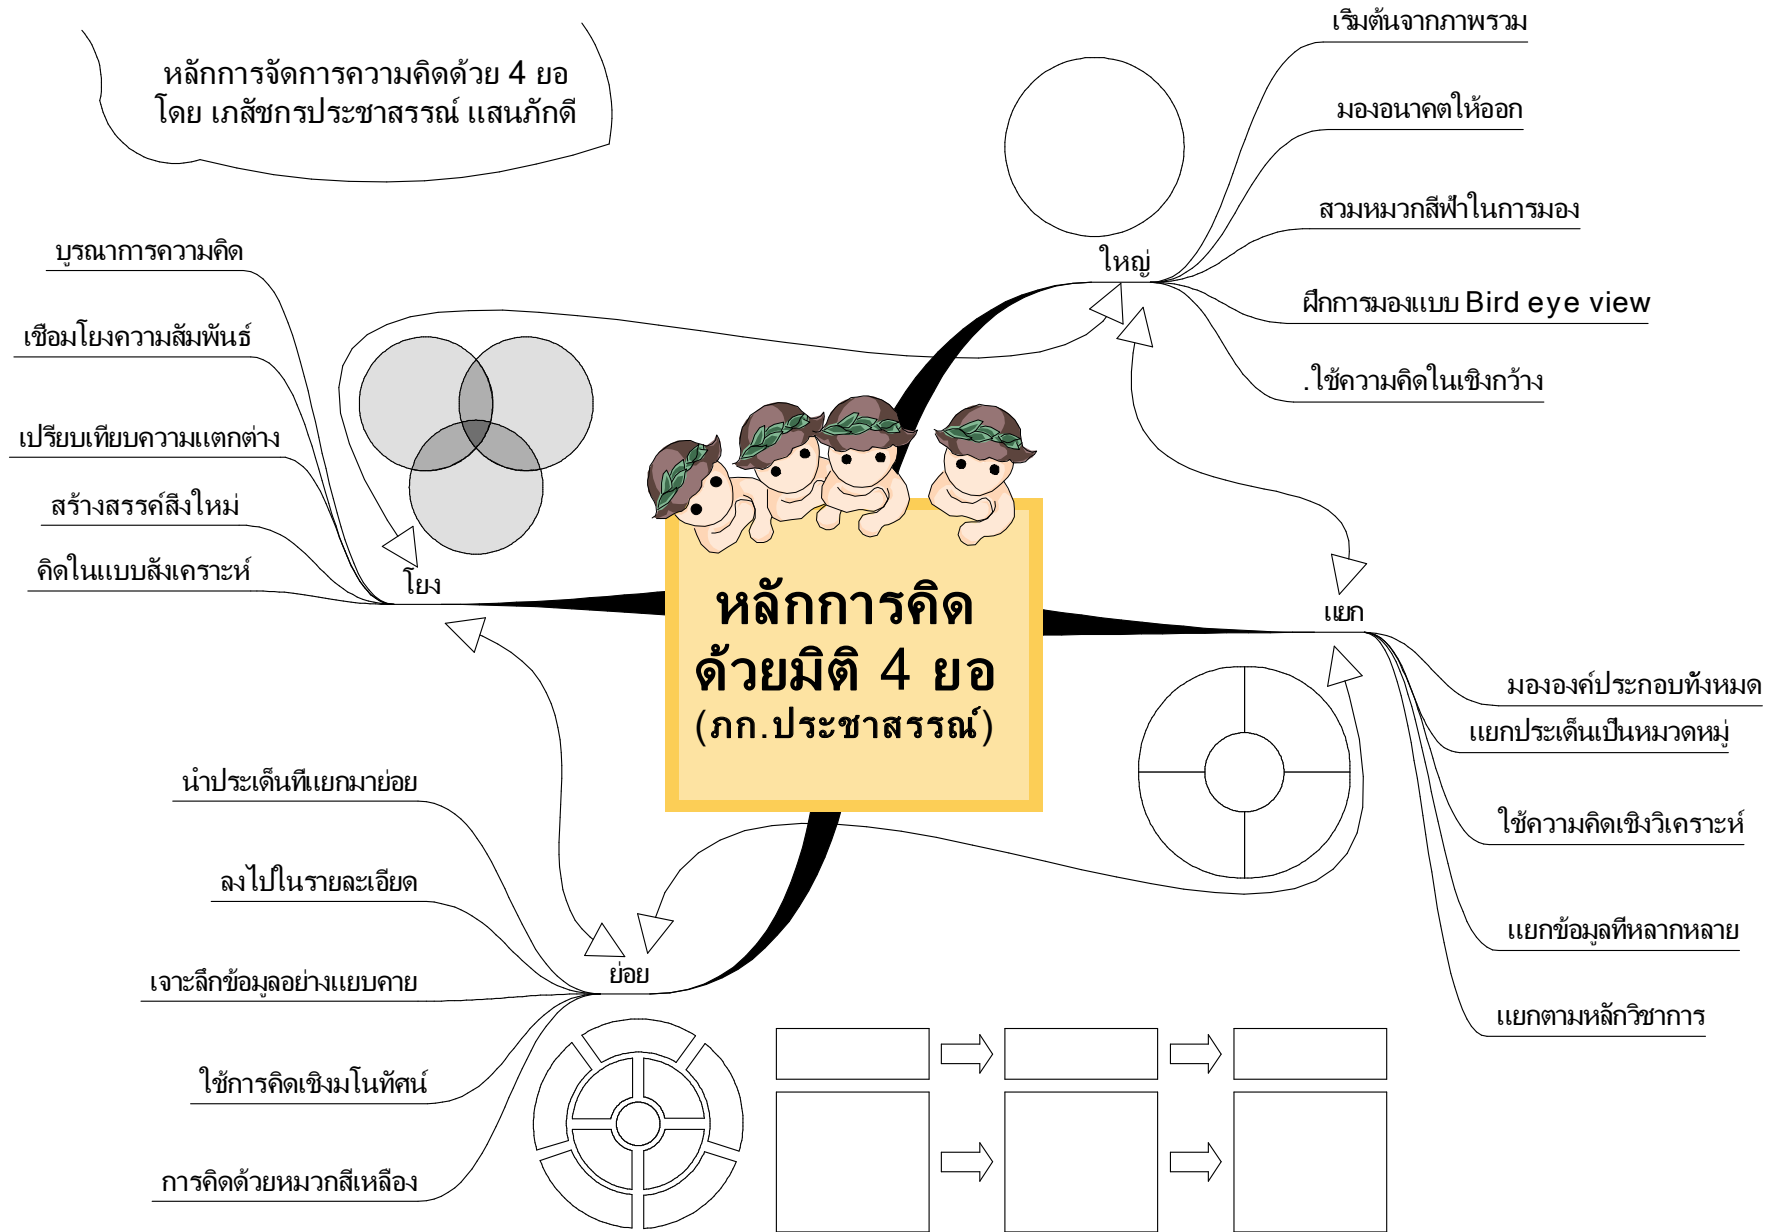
หลักการจัดการความคิดด้วย 4 ยอ
โดย เภสัชกรประชาสรรณ์ แสนภักดี

หลักการคิดด้วยมิติ 4 ยอ
(ภก.ประชาสรรณ์)

ใหญ่

เริ่มต้นจากภาพรวม

มองอนาคตให้ออก

สวมหมวกสีฟ้าในการมอง

ฝึกการมองแบบ Bird eye view

.ใช้ความคิดในเชิงกว้าง

โยง

บูรณาการความคิด

เชื่อมโยงความสัมพันธ์

เปรียบเทียบความแตกต่าง

สร้างสรรค์สิ่งใหม่

คิดในแบบสังเคราะห์

แยก

มององค์ประกอบทั้งหมด

แยกประเด็นเป็นหมวดหมู่

ใช้ความคิดเชิงวิเคราะห์

แยกข้อมูลที่หลากหลาย

แยกตามหลักวิชาการ

ย่อย

นำประเด็นที่แยกมาย่อย

ลงไปในรายละเอียด

เจาะลึกข้อมูลอย่างแยบคาย

ใช้การคิดเชิงมโนทัศน์

การคิดด้วยหมวกสีเหลือง